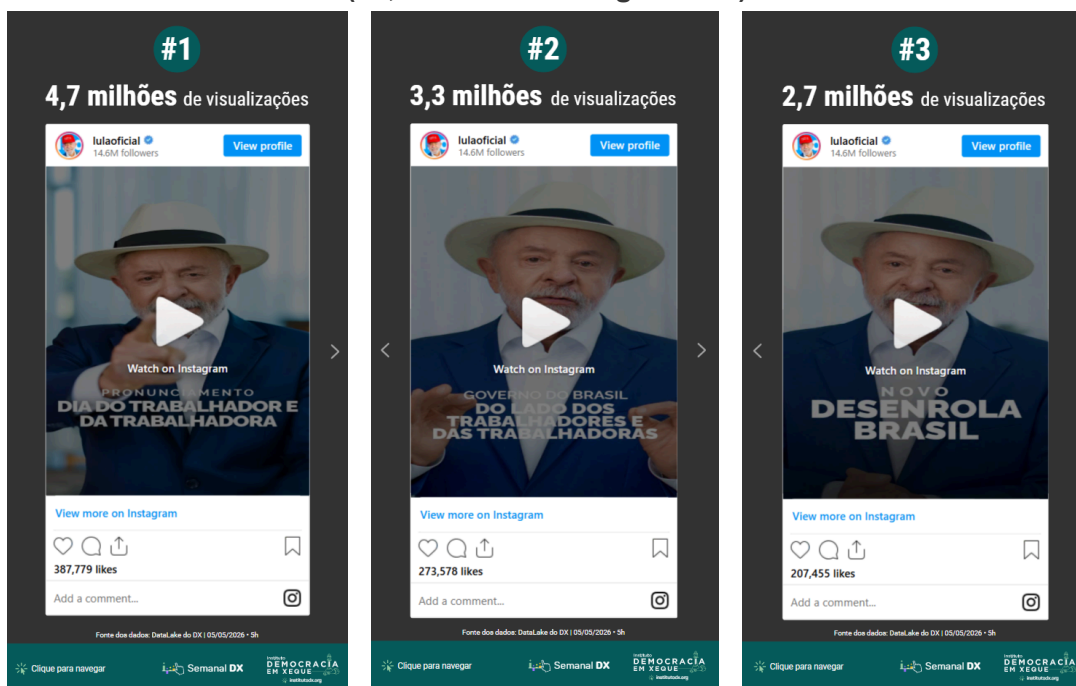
#1

4,7 milhões de visualizações

lulaoficial
14.6M followers
View profile

Watch on Instagram

PRONUNCIAMENTO
DIA DO TRABALHADOR E DA TRABALHADORA

View more on Instagram

387,779 likes

Add a comment...

Fonte dos dados: DataLake do DX | 05/05/2026 • 5h

Clique para navegar
Semanal DX
Instituto DEMOCRACIA EM XEQUE
institutodx.org

#2

3,3 milhões de visualizações

lulaoficial
14.6M followers
View profile

Watch on Instagram

GOVERNO DO BRASIL
DO LADO DOS TRABALHADORES E DAS TRABALHADORAS

View more on Instagram

273,578 likes

Add a comment...

Fonte dos dados: DataLake do DX | 05/05/2026 • 5h

Clique para navegar
Semanal DX
Instituto DEMOCRACIA EM XEQUE
institutodx.org

#3

2,7 milhões de visualizações

lulaoficial
14.6M followers
View profile

Watch on Instagram

NOVO
DESENROLA BRASIL

View more on Instagram

207,455 likes

Add a comment...

Fonte dos dados: DataLake do DX | 05/05/2026 • 5h

Clique para navegar
Semanal DX
Instituto DEMOCRACIA EM XEQUE
institutodx.org